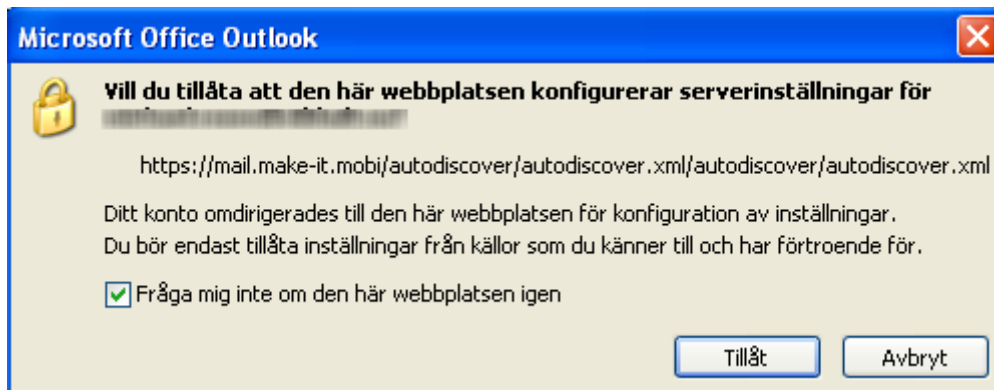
Microsoft Office Outlook

Vill du tillåta att den här webbplatsen konfigurerar serverinställningar för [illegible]

https://mail.make-it.mobi/autodiscover/autodiscover.xml/autodiscover/autodiscover.xml

Ditt konto omdirigerades till den här webbplatsen för konfiguration av inställningar.
Du bör endast tillåta inställningar från källor som du känner till och har förtroende för.

Fråga mig inte om den här webbplatsen igen

Tillåt

Avbryt